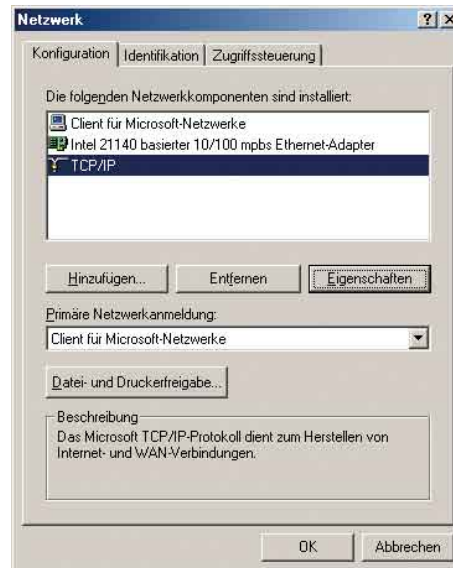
Netzwerk

?

Konfiguration | Identifikation | Zugriffssteuerung

Die folgenden Netzwerkkomponenten sind installiert:

Client für Microsoft-Netzwerke
Intel 21140 basierter 10/100 mpbs Ethernet-Adapter
TCP/IP

Hinzufügen... | Entfernen | Eigenschaften

Primäre Netzwerkanmeldung:

Client für Microsoft-Netzwerke

Datei- und Druckerfreigabe...

Beschreibung
Das Microsoft TCP/IP-Protokoll dient zum Herstellen von Internet- und WAN-Verbindungen.

OK | Abbrechen